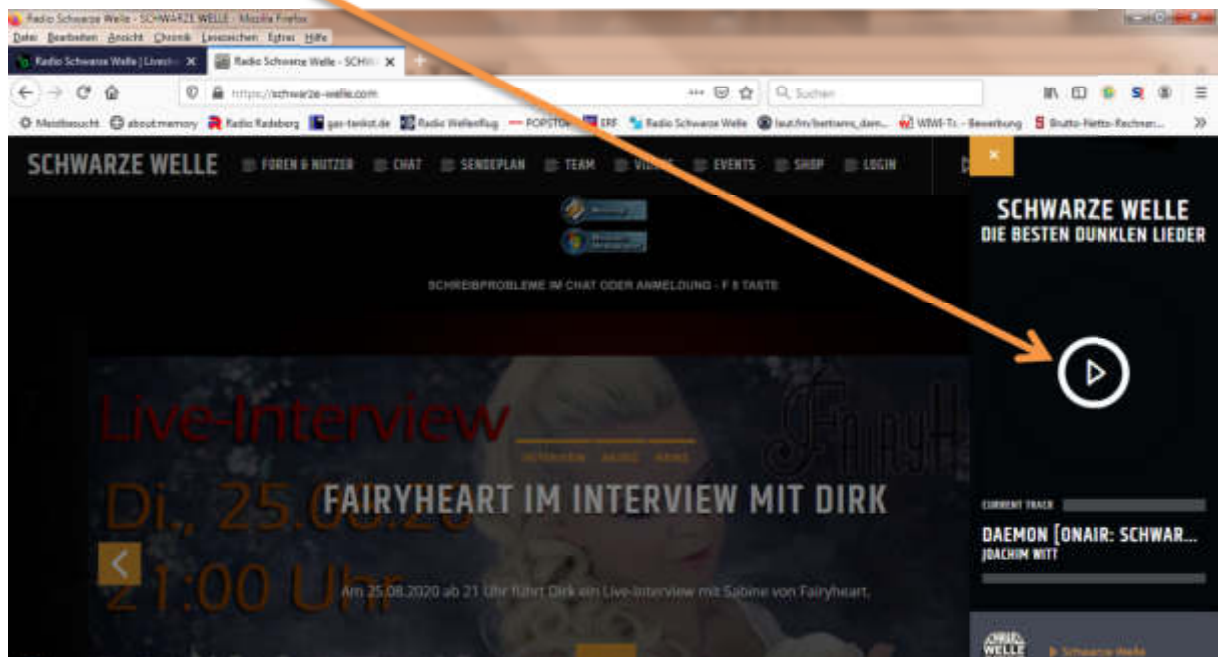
Radio Schwarze Welle - SCHWARZE WELLE - Mozilla Firefox
Datei Bearbeiten Ansicht Chronik Lesezeichen Extras Hilfe
Radio Schwarze Welle | Livest
Radio Schwarze Welle - SCHW
https://schwarze-welle.com
Suchen
Meistbesucht about:memory Radio Radeberg gas-tankst.de Radio Wellenflug POPSTO ERF Radio Schwarze Welle laut.fm/bettsons_dam... WWI-Tr. - Bewerbung Brutto-Netto-Rechner...
SCHWARZE WELLE FOREN & NUTZER CHAT SENDEPLAN TEAM VIDEOS EVENTS SHOP LOGIN
SCHREIBPROBLEME IM CHAT ODER ANMELDUNG - F 5 TASTE
Live-Interview
INTERVIEW MUSIC NEWS
Di., 25.08.20
21:00 Uhr
FAIRYHEART IM INTERVIEW MIT DIRK
Am 25.08.2020 ab 21 Uhr führt Dirk ein Live-Interview mit Sabine von Fairyheart.
×
SCHWARZE WELLE
DIE BESTEN DUNKLEN LIEDER
CURRENT TRACK
DAEMON [ONAIR: SCHWAR...
JOACHIM WITT
WELLE
Schwarze Welle